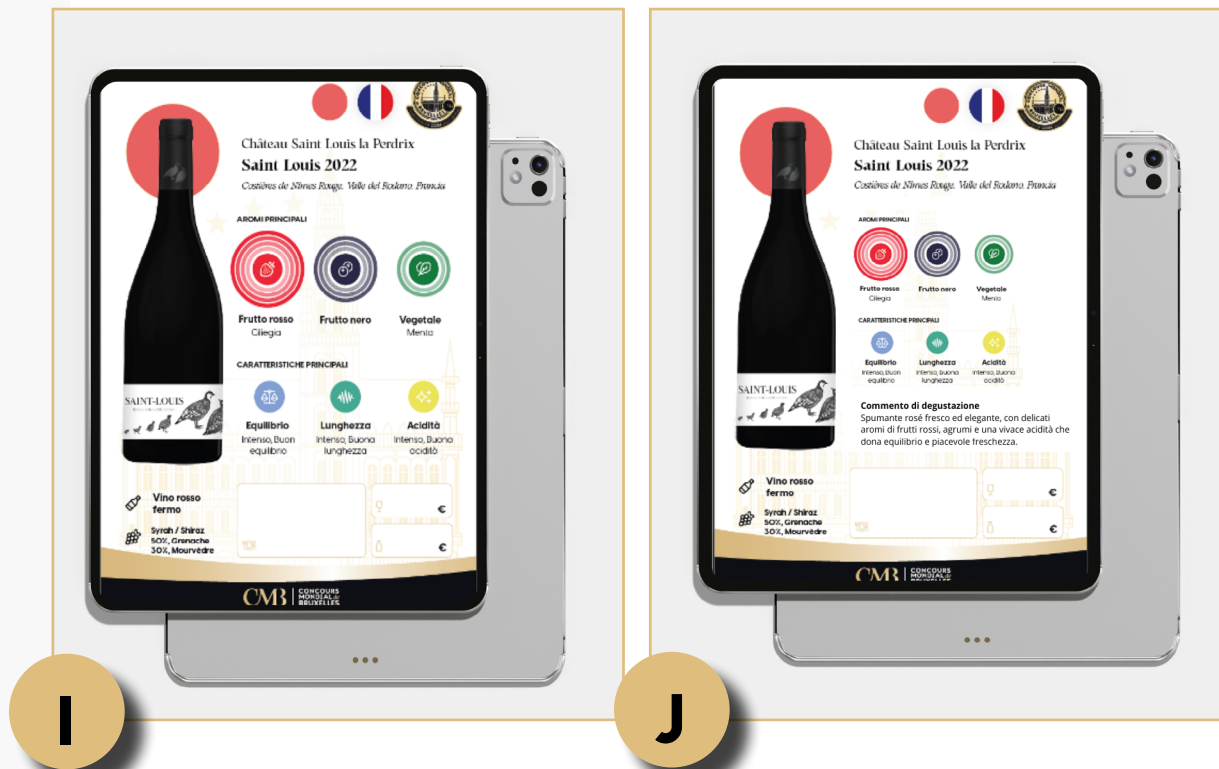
Château Saint Louis la Perdrix
Saint Louis 2022
Costières de Nîmes Rouge, Valle del Rodano, Francia

AROMI PRINCIPALI

Frutto rosso
Ciliegia

Frutto nero

Vegetale
Menta

CARATTERISTICHE PRINCIPALI

Equilibrio
Intenso, Buon equilibrio

Lunghezza
Intenso, Buona lunghezza

Acidità
Intenso, Buona acidità

SAINT-LOUIS

Vino rosso fermo

Syrah / Shiraz 50%, Grenache 30%, Mourvèdre

€

€

CMB CONCOURS MONDIAL de BRUXELLES

I

Château Saint Louis la Perdrix
Saint Louis 2022
Costières de Nîmes Rouge, Valle del Rodano, Francia

AROMI PRINCIPALI

Frutto rosso
Ciliegia

Frutto nero

Vegetale
Menta

CARATTERISTICHE PRINCIPALI

Equilibrio
Intenso, Buon equilibrio

Lunghezza
Intenso, Buona lunghezza

Acidità
Intenso, Buona acidità

SAINT-LOUIS

Commento di degustazione
Spumante rosé fresco ed elegante, con delicati aromi di frutti rossi, agrumi e una vivace acidità che dona equilibrio e piacevole freschezza.

Vino rosso fermo

Syrah / Shiraz 50%, Grenache 30%, Mourvèdre

€

€

CMB CONCOURS MONDIAL de BRUXELLES

J